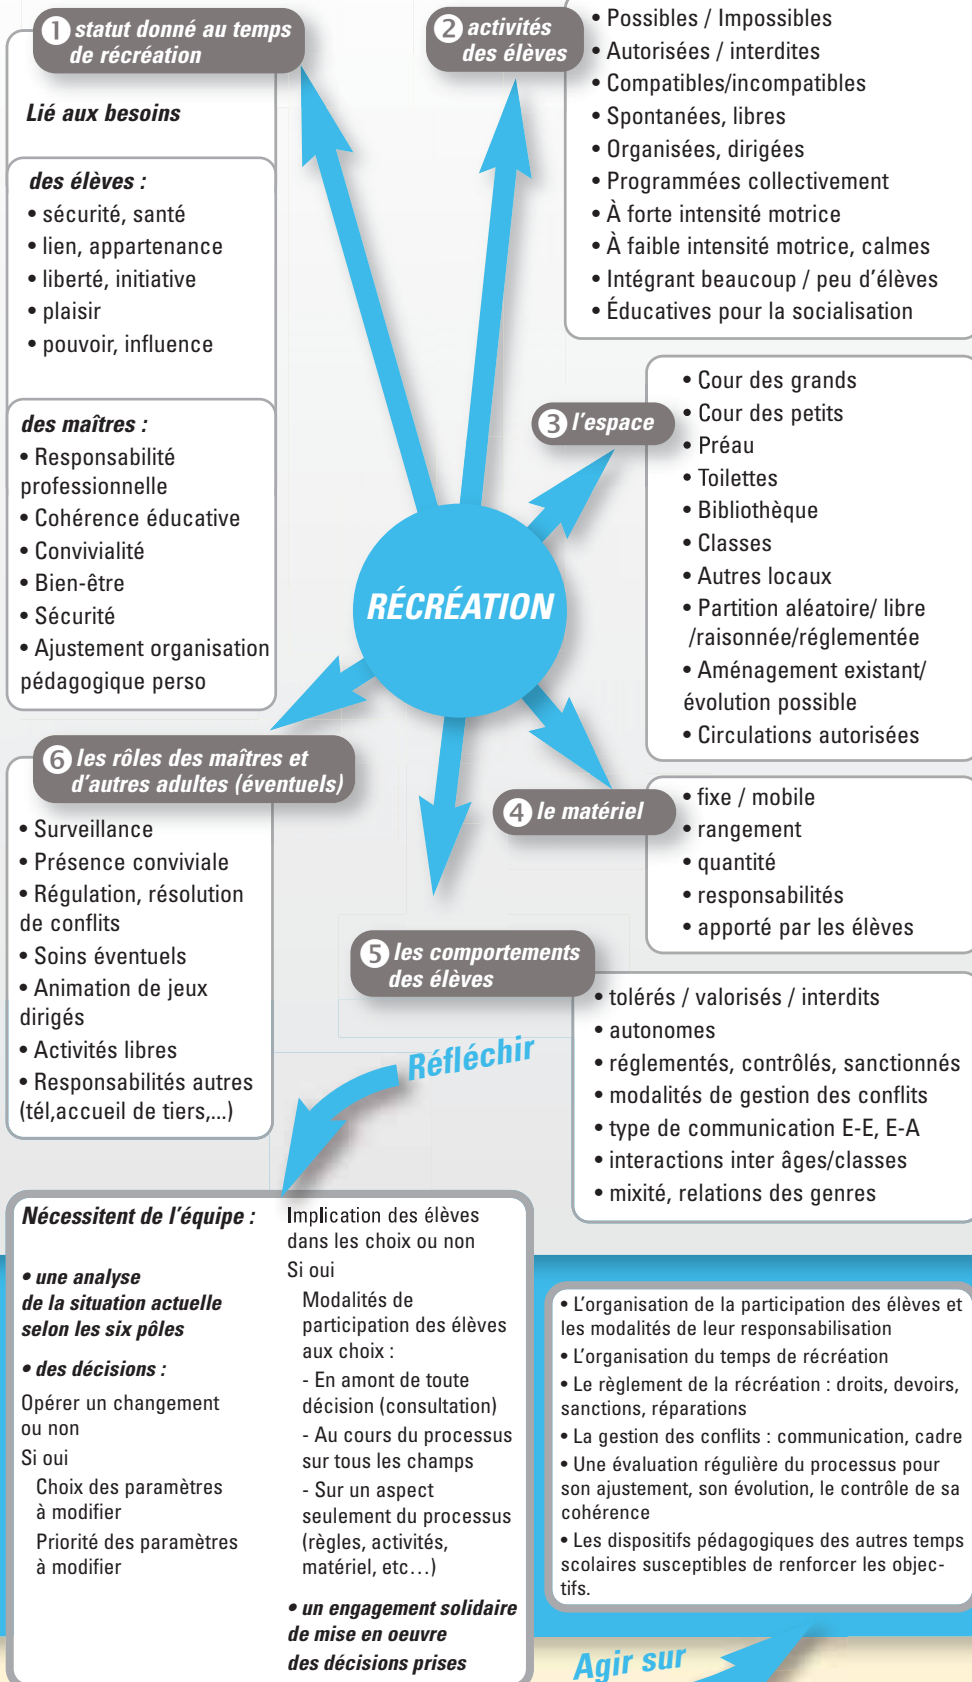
1 statut donné au temps de récréation

Lié aux besoins

des élèves :
• sécurité, santé
• lien, appartenance
• liberté, initiative
• plaisir
• pouvoir, influence

des maîtres :
• Responsabilité professionnelle
• Cohérence éducative
• Convivialité
• Bien-être
• Sécurité
• Ajustement organisation pédagogique perso

2 activités des élèves
• Possibles / Impossibles
• Autorisées / interdites
• Compatibles/incompatibles
• Spontanées, libres
• Organisées, dirigées
• Programmées collectivement
• À forte intensité motrice
• À faible intensité motrice, calmes
• Intégrant beaucoup / peu d'élèves
• Éducatives pour la socialisation

3 l'espace
• Cour des grands
• Cour des petits
• Préau
• Toilettes
• Bibliothèque
• Classes
• Autres locaux
• Partition aléatoire/ libre /raisonnée/réglementée
• Aménagement existant/ évolution possible
• Circulations autorisées

RÉCRÉATION

4 le matériel
• fixe / mobile
• rangement
• quantité
• responsabilités
• apporté par les élèves

6 les rôles des maîtres et d'autres adultes (éventuels)
• Surveillance
• Présence conviviale
• Régulation, résolution de conflits
• Soins éventuels
• Animation de jeux dirigés
• Activités libres
• Responsabilités autres (tél,accueil de tiers,...)

5 les comportements des élèves
• tolérés / valorisés / interdits
• autonomes
• réglementés, contrôlés, sanctionnés
• modalités de gestion des conflits
• type de communication E-E, E-A
• interactions inter âges/classes
• mixité, relations des genres

Réfléchir

Nécessitent de l'équipe :

• une analyse de la situation actuelle selon les six pôles

• des décisions :
Opérer un changement ou non
Si oui
Choix des paramètres à modifier
Priorité des paramètres à modifier

Implication des élèves dans les choix ou non
Si oui
Modalités de participation des élèves aux choix :
- En amont de toute décision (consultation)
- Au cours du processus sur tous les champs
- Sur un aspect seulement du processus (règles, activités, matériel, etc…)

• un engagement solidaire de mise en oeuvre des décisions prises

• L'organisation de la participation des élèves et les modalités de leur responsabilisation
• L'organisation du temps de récréation
• Le règlement de la récréation : droits, devoirs, sanctions, réparations
• La gestion des conflits : communication, cadre
• Une évaluation régulière du processus pour son ajustement, son évolution, le contrôle de sa cohérence
• Les dispositifs pédagogiques des autres temps scolaires susceptibles de renforcer les objectifs.

Agir sur